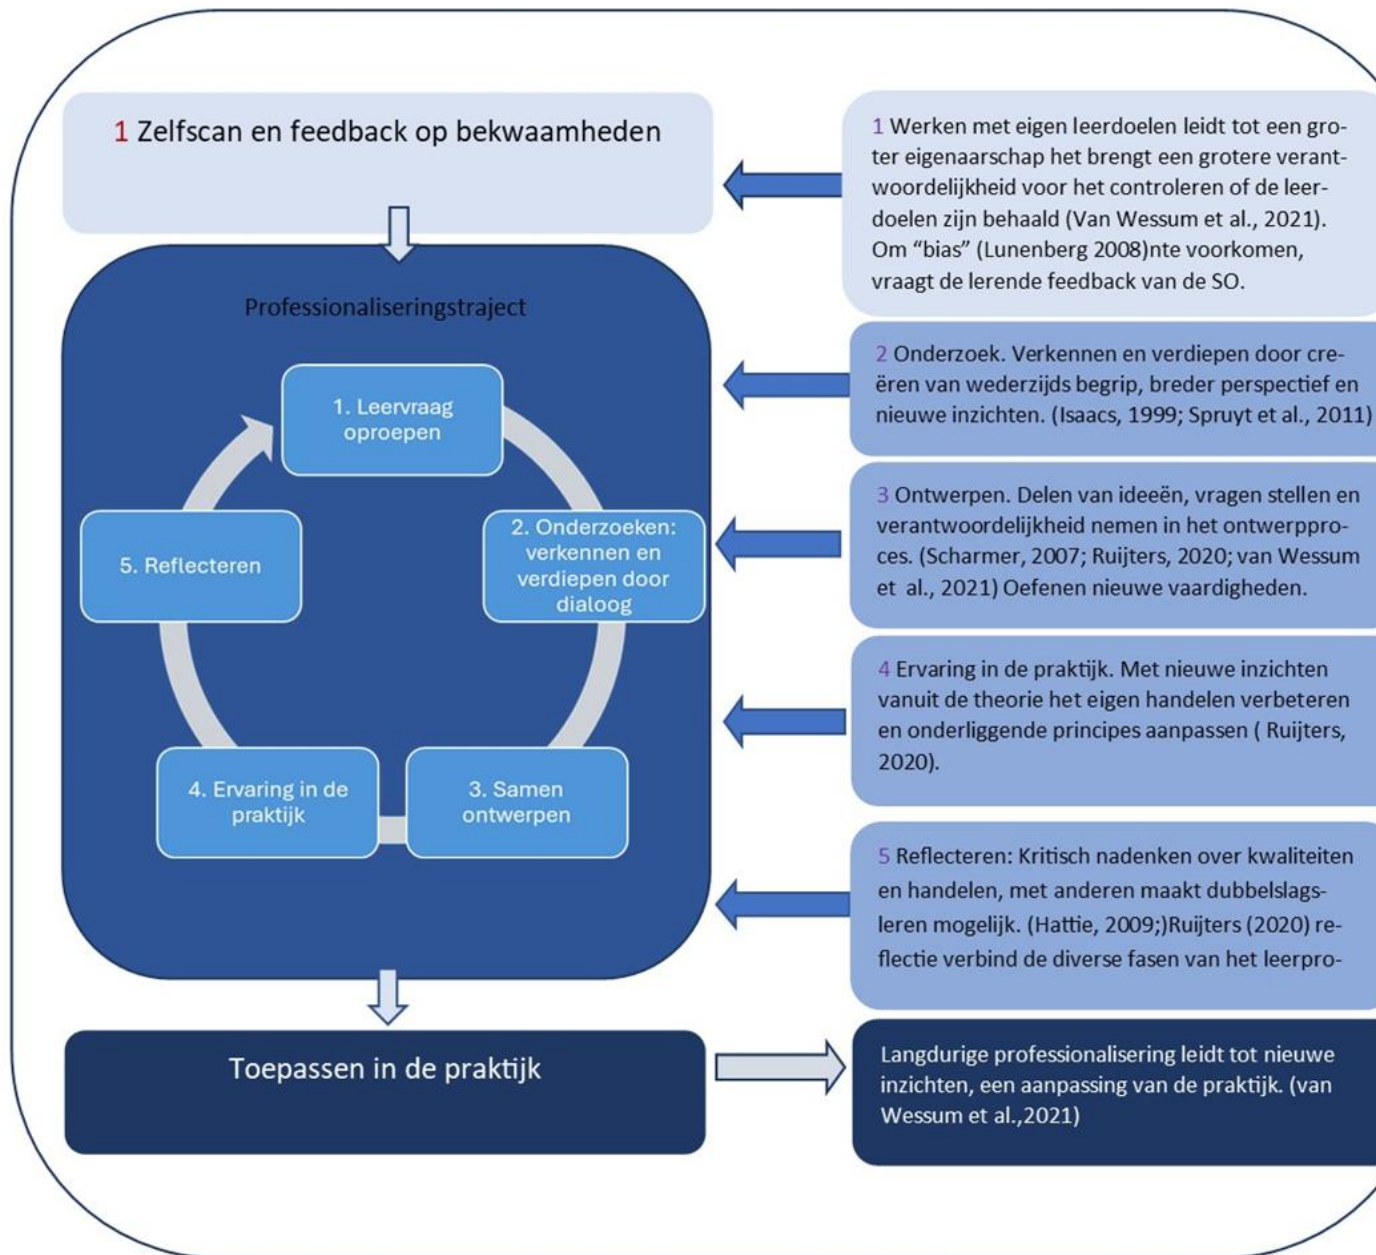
1 Zelfscan en feedback op bekwaamheden

1 Werken met eigen leerdoelen leidt tot een groter eigenaarschap het brengt een grotere verantwoordelijkheid voor het controleren of de leerdoelen zijn behaald (Van Wessum et al., 2021). Om "bias" (Lunenberg 2008)nte voorkomen, vraagt de lerende feedback van de SO.

Professionaliseringstraject

1. Leervraag oproepen

2. Onderzoeken: verkennen en verdiepen door dialoog

3. Samen ontwerpen

4. Ervaring in de praktijk

5. Reflecteren

2 Onderzoek. Verkennen en verdiepen door creëren van wederzijds begrip, breder perspectief en nieuwe inzichten. (Isaacs, 1999; Spruyt et al., 2011)

3 Ontwerpen. Delen van ideeën, vragen stellen en verantwoordelijkheid nemen in het ontwerpproces. (Scharmer, 2007; Ruijters, 2020; van Wessum et al., 2021) Oefenen nieuwe vaardigheden.

4 Ervaring in de praktijk. Met nieuwe inzichten vanuit de theorie het eigen handelen verbeteren en onderliggende principes aanpassen ( Ruijters, 2020).

5 Reflecteren: Kritisch nadenken over kwaliteiten en handelen, met anderen maakt dubbelslagsleren mogelijk. (Hattie, 2009;)Ruijters (2020) reflectie verbind de diverse fasen van het leerpro-

Toepassen in de praktijk

Langdurige professionalisering leidt tot nieuwe inzichten, een aanpassing van de praktijk. (van Wessum et al.,2021)